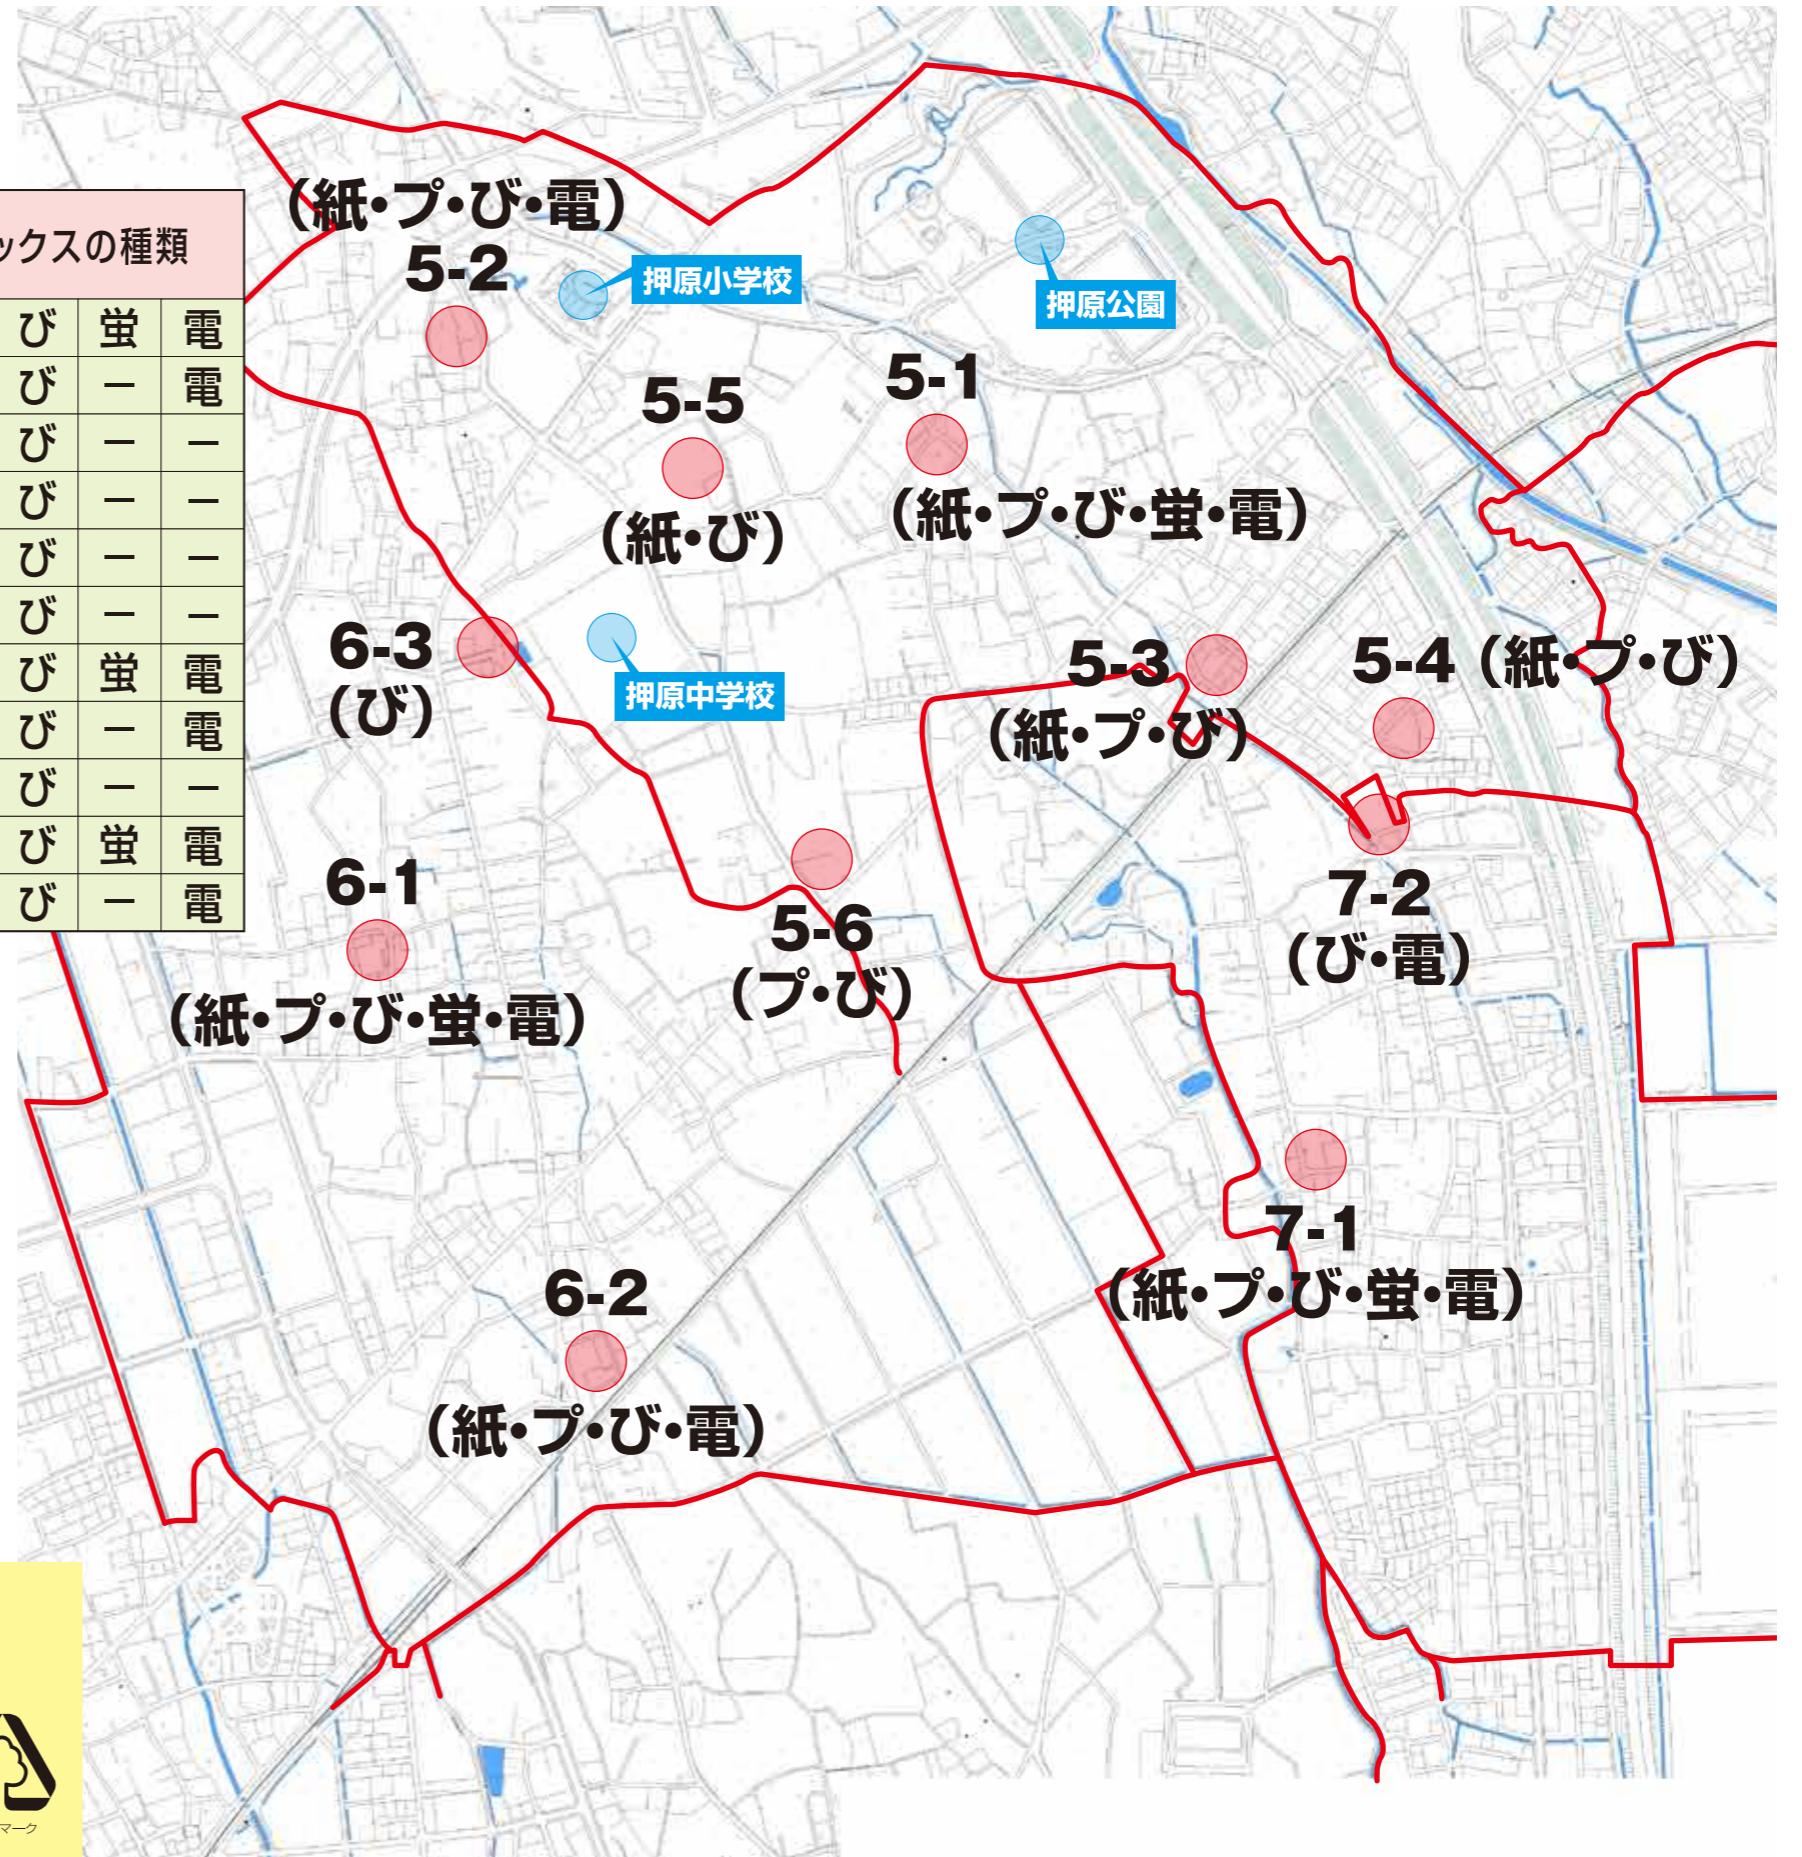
ックスの種類

| び | 蛍 | 電 |
|---|---|---|
| び | ー | 電 |
| び | ー | ー |
| び | ー | ー |
| び | ー | ー |
| び | ー | ー |
| び | 蛍 | 電 |
| び | ー | 電 |
| び | ー | ー |
| び | 蛍 | 電 |
| び | ー | 電 |

(紙•プ•び•電)
5-2

押原小学校

押原公園

5-5
(紙•び)

5-1
(紙•プ•び•蛍•電)

6-3
(び)

押原中学校

5-3
(紙•プ•び)

5-4 (紙•プ•び)

6-1
(紙•プ•び•蛍•電)

5-6
(プ•び)

7-2
(び•電)

7-1
(紙•プ•び•蛍•電)

6-2
(紙•プ•び•電)

マーク